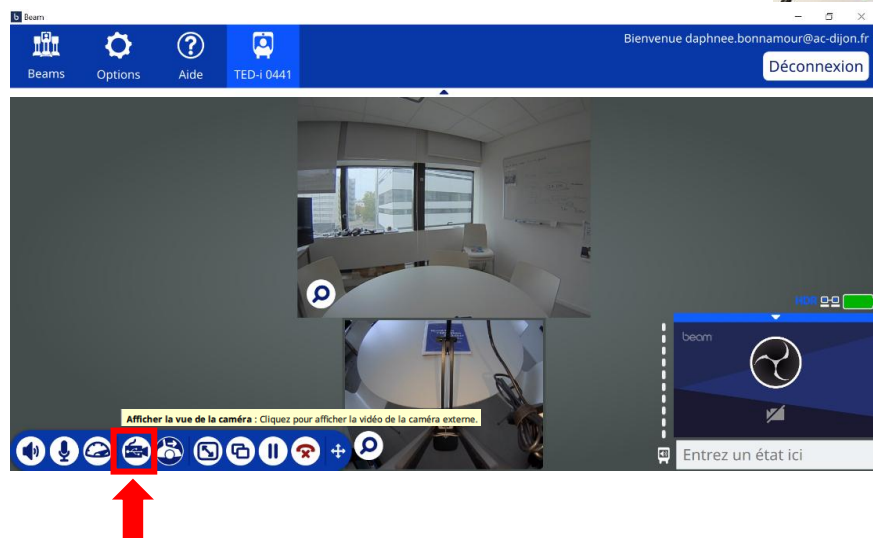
Beam

Beams Options Aide TED-i 0441

Bienvenue daphnee.bonnamour@ac-dijon.fr

Déconnexion

HDD

beam

**Afficher la vue de la caméra** : Cliquez pour afficher la vidéo de la caméra externe.

Entrez un état ici